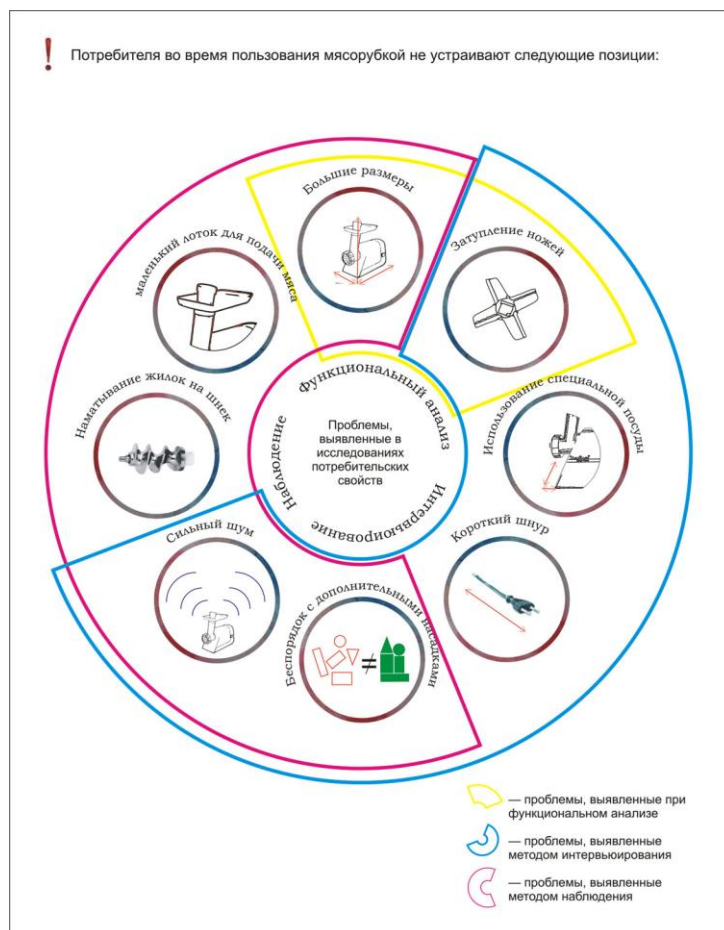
! Потребителя во время пользования мясорубкой не устраивают следующие позиции:

Большие размеры

Затупление ножей

маленький лоток для подачи мяса

Наматывание жилок на шнек

Использование специальной посуды

Функциональный анализ

Проблемы, выявленные в исследованиях потребительских свойств

Наблюдение

Интервьюирование

Сильный шум

Короткий шнур

Беспорядок с дополнительными насадками

— проблемы, выявленные при функциональном анализе

— проблемы, выявленные методом интервьюирования

— проблемы, выявленные методом наблюдения